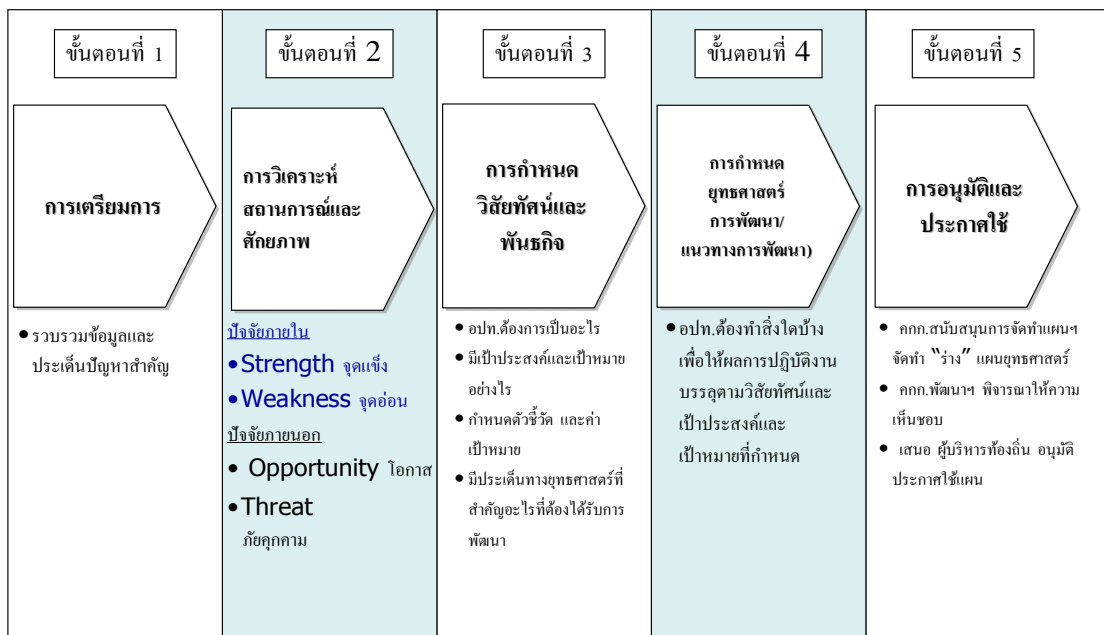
ขั้นตอนที่ 1

การเตรียมการ

• รวบรวมข้อมูลและประเด็นปัญหาสำคัญ

ขั้นตอนที่ 2

การวิเคราะห์สถานการณ์และศักยภาพ

ปัจจัยภายใน

• Strength จุดแข็ง

• Weakness จุดอ่อน

ปัจจัยภายนอก

• Opportunity โอกาส

• Threat ภัยคุกคาม

ขั้นตอนที่ 3

การกำหนดวิสัยทัศน์และพันธกิจ

• อปท.ต้องการเป็นอะไร

• มีเป้าประสงค์และเป้าหมายอย่างไร

• กำหนดตัวชี้วัด และค่าเป้าหมาย

• มีประเด็นทางยุทธศาสตร์ที่สำคัญอะไรที่ต้องได้รับการพัฒนา

ขั้นตอนที่ 4

การกำหนดยุทธศาสตร์การพัฒนา/แนวทางการพัฒนา)

• อปท.ต้องทำสิ่งใดบ้างเพื่อให้ผลการปฏิบัติงานบรรลุตามวิสัยทัศน์และเป้าประสงค์และเป้าหมายที่กำหนด

ขั้นตอนที่ 5

การอนุมัติและประกาศใช้

• คกก.สนับสนุนการจัดทำแผนฯ จัดทำ "ร่าง" แผนยุทธศาสตร์

• คกก.พัฒนาฯ พิจารณาให้ความเห็นชอบ

• เสนอ ผู้บริหารท้องถิ่น อนุมัติประกาศใช้แผน